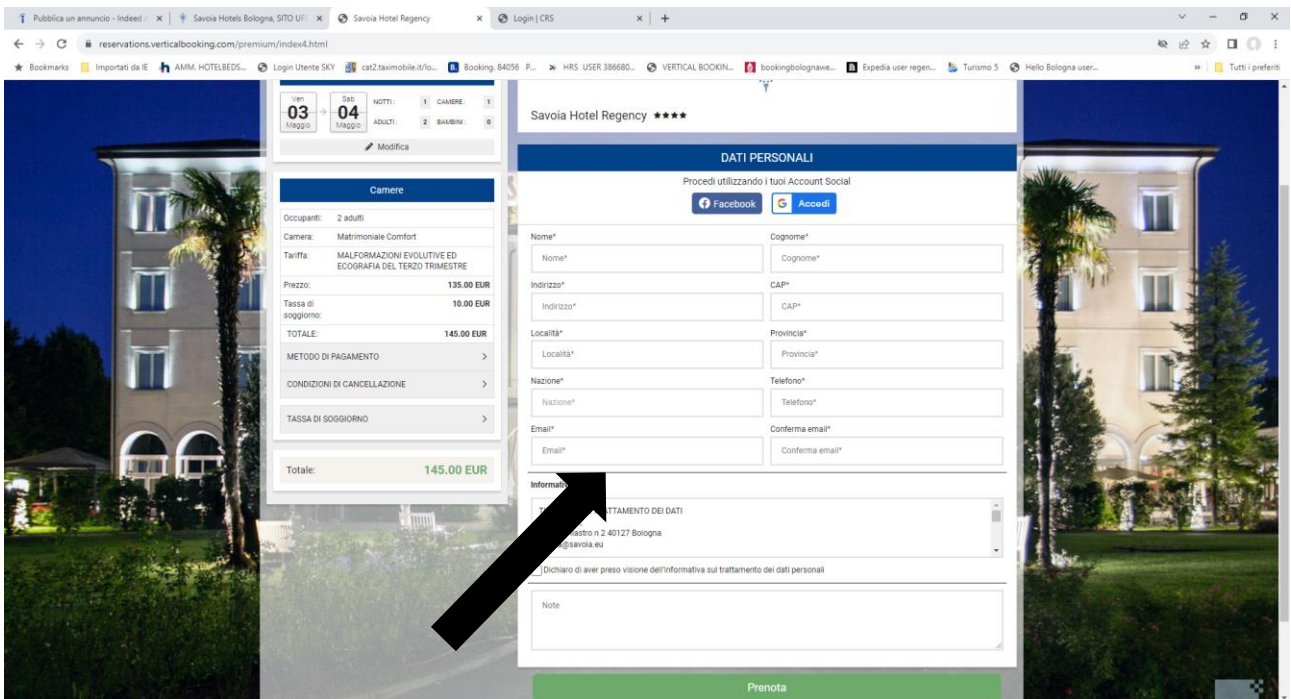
Pubblica un annuncio - Indeed | Savoia Hotels Bologna, SITO UF | Savoia Hotel Regency | Login | CRS | +

reservations.verticalbooking.com/premium/index4.html

Bookmarks | Importati da IE | AMM. HOTELBEDS... | Login Utente SKY | cat2.taximobile.it/lo... | Booking. 84056 P... | HRS USER 386680... | VERTICAL BOOKIN... | bookingbolognawe... | Expedia user regen... | Turismo 5 | Hello Bologna user... | Tutti i preferiti

Ven 03 Maggio → Sab 04 Maggio
NOTTI: 1 CAMERE: 1
ADULTI: 2 BAMBINI: 0
Modifica

Camere

| Occupanti: | 2 adulti |
|---|---|
| Camera: | Matrimoniale Comfort |
| Tariffa: | MALFORMAZIONI EVOLUTIVE ED ECOGRAFIA DEL TERZO TRIMESTRE |
| Prezzo: | 135.00 EUR |
| Tassa di soggiorno: | 10.00 EUR |
| TOTALE: | 145.00 EUR |

METODO DI PAGAMENTO >
CONDIZIONI DI CANCELLAZIONE >
TASSA DI SOGGIORNO >

Totale: 145.00 EUR

Savoia Hotel Regency ★★★★

DATI PERSONALI

Procedi utilizzando i tuoi Account Social
Facebook | Accedi

Nome* Nome*
Cognome* Cognome*
Indirizzo* Indirizzo*
CAP* CAP*
Località* Località*
Provincia* Provincia*
Nazione* Nazione*
Telefono* Telefono*
Email* Email*
Conferma email* Conferma email*

Informati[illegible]

T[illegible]TTAMENTO DEI DATI
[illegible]astro n 2 40127 Bologna
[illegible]@savoia.eu

Dichiaro di aver preso visione dell'informativa sul trattamento dei dati personali

Note

Prenota